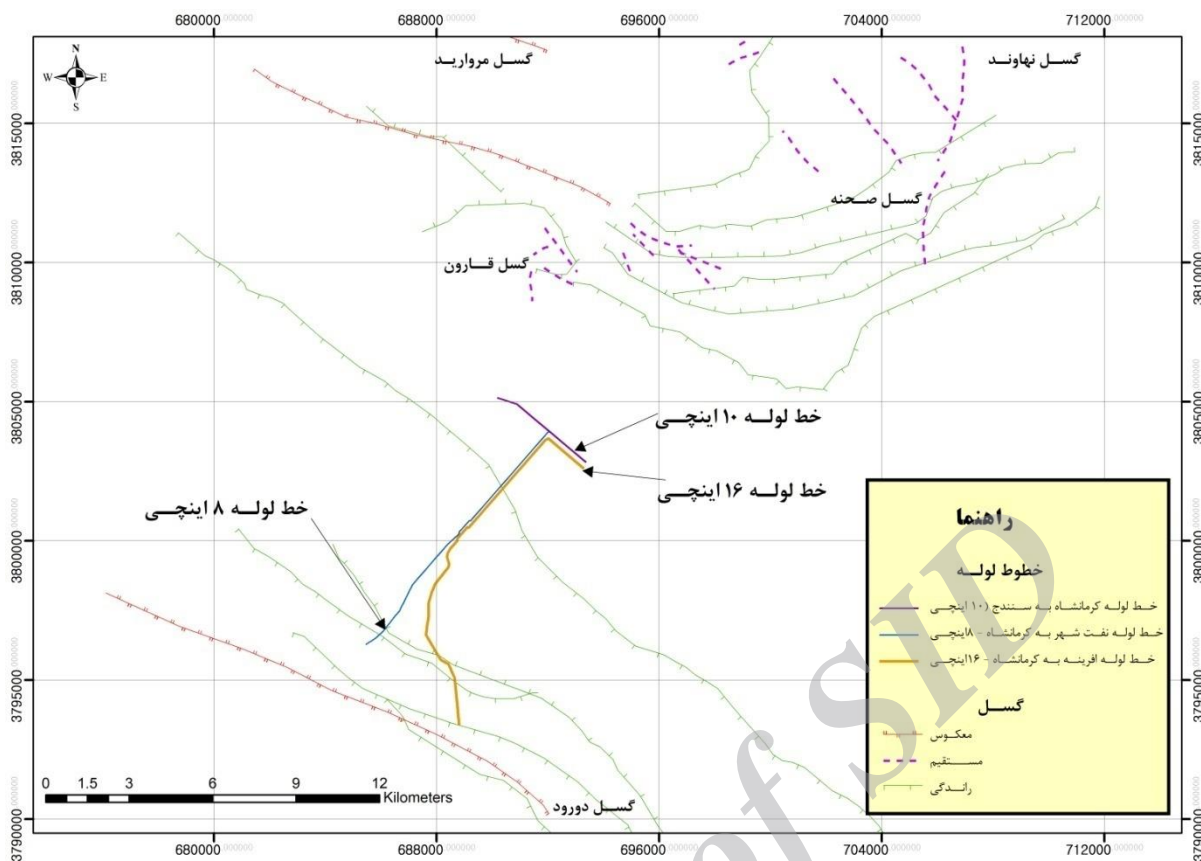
680000 688000 696000 704000 712000

N
W E
S

گسل مروارید
گسل نهاوند
گسل صحنه
گسل قارون

3815000
3810000
3805000
3800000
3795000
3790000

خط لوله ۱۰ اینچی
خط لوله ۱۶ اینچی
خط لوله ۸ اینچی

راهنما
خطوط لوله
خط لوله کرمانشاه به سنندج (۱۰ اینچی
خط لوله نفت شهر به کرمانشاه - ۸اینچی
خط لوله افرینه به کرمانشاه - ۱۶اینچی
گسل
معکوس
مستقیم
راندگی

0 1.5 3 6 9 12
Kilometers

گسل دورود

680000 688000 696000 704000 712000